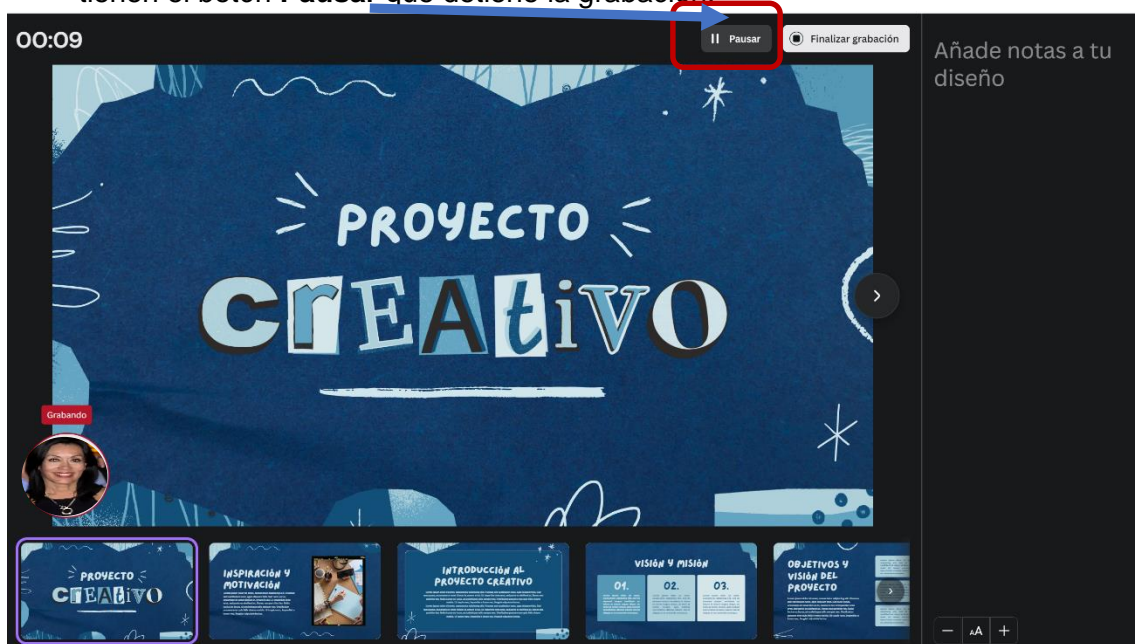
tienen el botón Pausar que detiene la grabación.

00:09

Pausar

Finalizar grabación

Añade notas a tu diseño

PROYECTO

CrEAtiVO

Grabando

PROYECTO CrEAtiVO

INSPIRACIÓN Y MOTIVACIÓN

INTRODUCCIÓN AL PROYECTO CREATIVO

VISIÓN Y MISIÓN

01.

02.

03.

OBJETIVOS Y VISIÓN DEL PROYECTO

AA